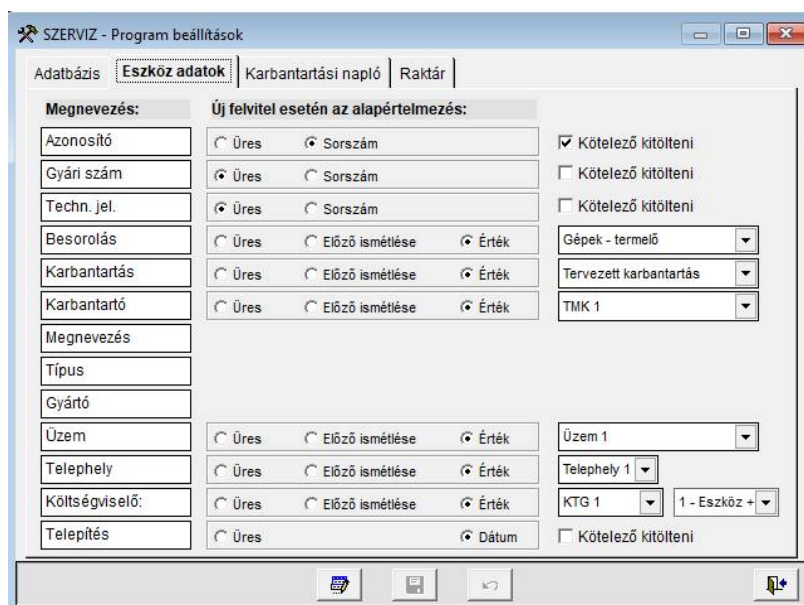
SZERVIZ - Program beállítások

Adatbázis | Eszköz adatok | Karbantartási napló | Raktár

Megnevezés:
Új felvitel esetén az alapértelmezés:

Azonosító
Üres
Sorszám
Kötelező kitölteni

Gyári szám
Üres
Sorszám
Kötelező kitölteni

Techn. jel.
Üres
Sorszám
Kötelező kitölteni

Besorolás
Üres
Előző ismétlése
Érték
Gépek - termelő

Karbantartás
Üres
Előző ismétlése
Érték
Tervezett karbantartás

Karbantartó
Üres
Előző ismétlése
Érték
TMK 1

Megnevezés

Típus

Gyártó

Üzem
Üres
Előző ismétlése
Érték
Üzem 1

Telephely
Üres
Előző ismétlése
Érték
Telephely 1

Költségviselő:
Üres
Előző ismétlése
Érték
KTG 1
1 - Eszköz +

Telepítés
Üres
Dátum
Kötelező kitölteni